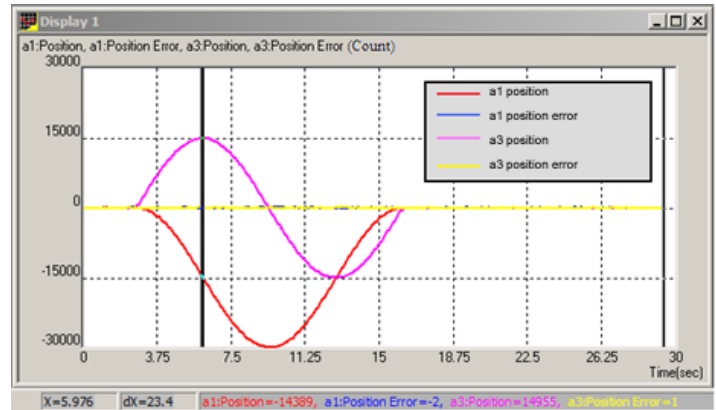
Display 1

a1:Position, a1:Position Error, a3:Position, a3:Position Error (Count)

30000
15000
0
-15000
-30000

0
3.75
7.5
11.25
15
18.75
22.5
26.25
30
Time(sec)

a1 position
a1 position error
a3 position
a3 position error

X=5.976
dX=23.4
a1:Position=-14389, a1:Position Error=-2, a3:Position=14955, a3:Position Error=1